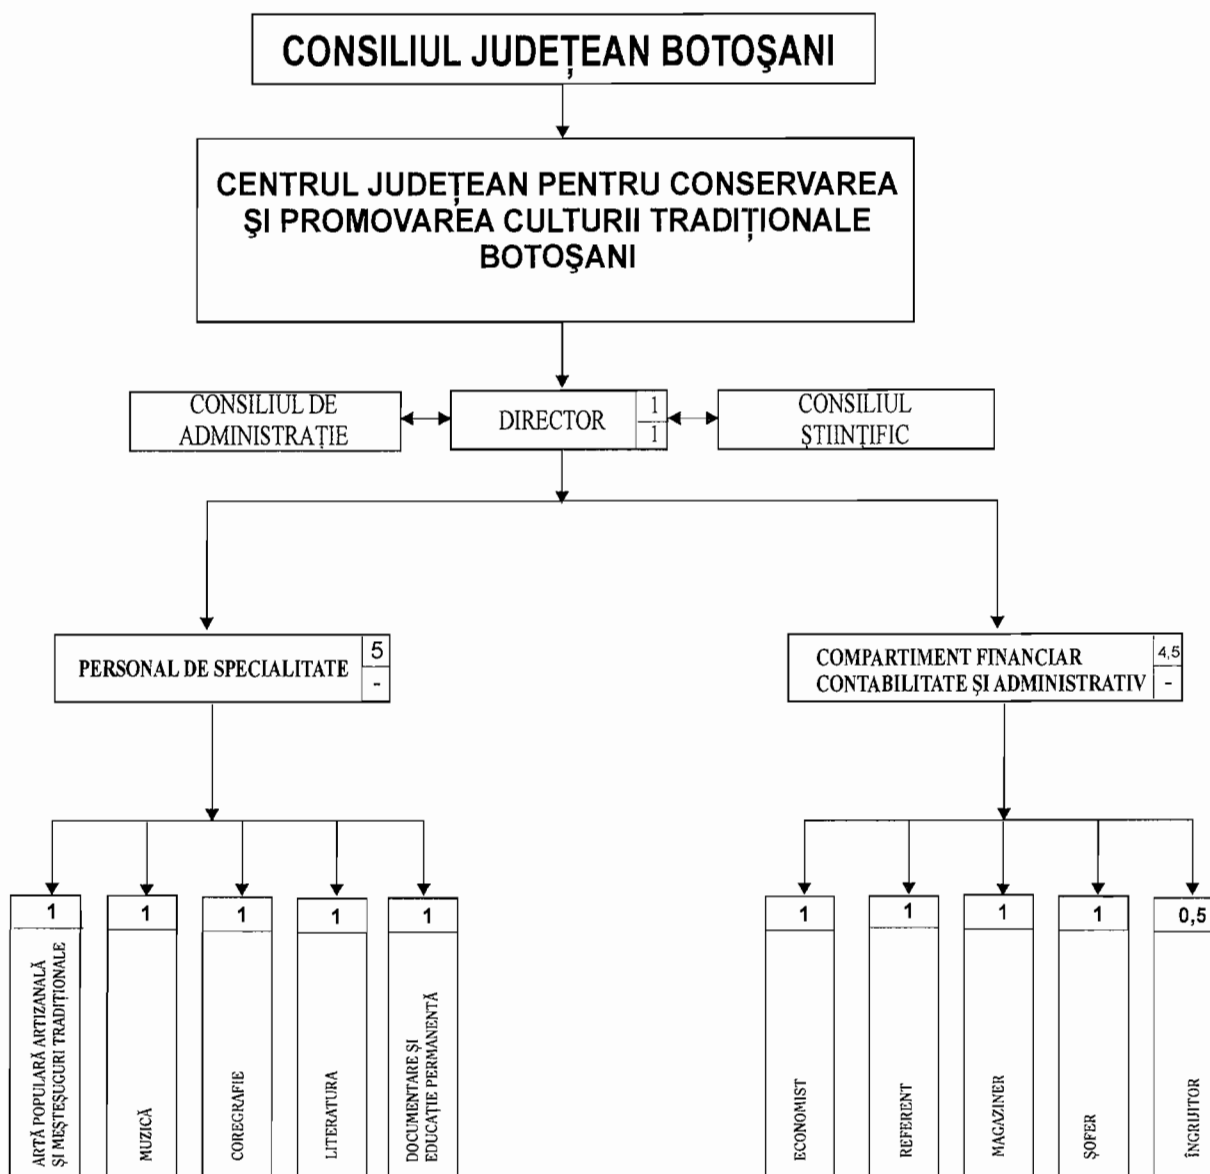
CONSILIUL JUDEȚEAN BOTOŞANI

CENTRUL JUDEȚEAN PENTRU CONSERVAREA ŞI PROMOVAREA CULTURII TRADIȚIONALE BOTOŞANI

CONSILIUL DE ADMINISTRAȚIE

DIRECTOR
1
1

CONSILIUL ŞTIINȚIFIC

PERSONAL DE SPECIALITATE
5
-

COMPARTIMENT FINANCIAR CONTABILITATE ŞI ADMINISTRATIV
4,5
-

1
ARTĂ POPULARĂ ARTIZANALĂ ŞI MEŞTEŞUGURI TRADIȚIONALE

1
MUZICĂ

1
COREGRAFIE

1
LITERATURA

1
DOCUMENTARE ŞI EDUCAȚIE PERMANENTĂ

1
ECONOMIST

1
REFERENT

1
MAGAZINER

1
ŞOFER

0,5
ÎNGRIJITOR